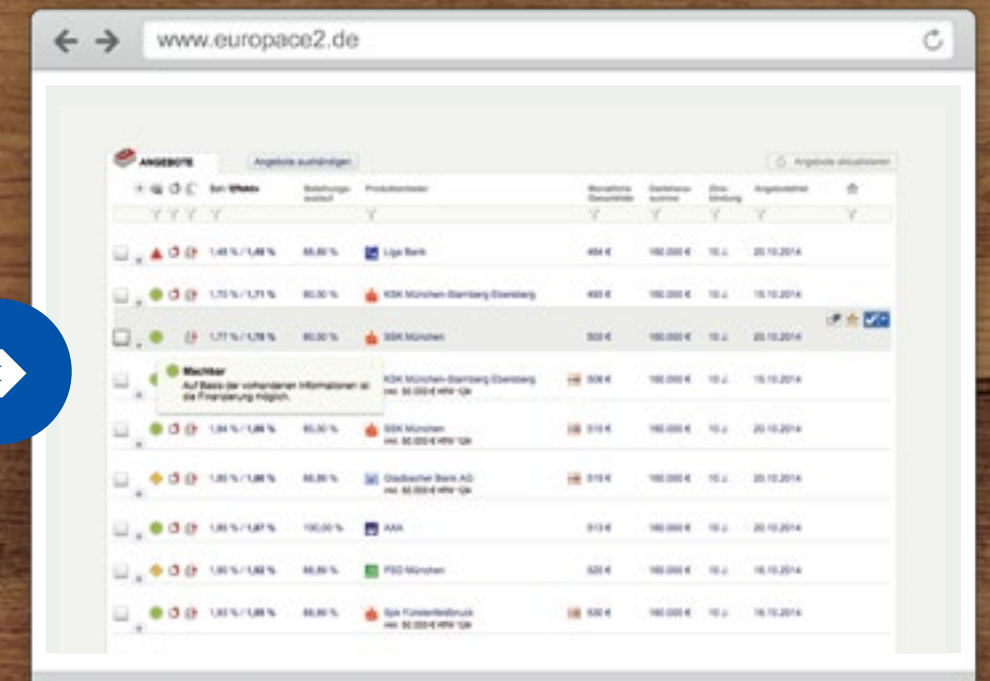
www.europace2.de

ANGEBOTE | Angebote aushändigen | Angebote aktualisieren

| | Soll-/Effektiv | Beleihungsauslauf | Produktanbieter | Monatliche Gesamtrate | Darlehenssumme | Zinsbindung | Angebotsdatum |
|---|---|---|---|---|---|---|---|
| | 1,48 % / 1,49 % | 88,89 % | Liga Bank | 494 € | 160.000 € | 10 J. | 20.10.2014 |
| | 1,70 % / 1,71 % | 80,00 % | KSK München-Starnberg-Ebersberg | 493 € | 160.000 € | 10 J. | 15.10.2014 |
| | 1,77 % / 1,78 % | 80,00 % | SSK München | 502 € | 160.000 € | 10 J. | 20.10.2014 |
| | | | KSK München-Starnberg-Ebersberg inkl. 50.000 € KfW 124 | 506 € | 160.000 € | 10 J. | 15.10.2014 |
| | 1,84 % / 1,86 % | 80,00 % | SSK München inkl. 50.000 € KfW 124 | 519 € | 160.000 € | 10 J. | 20.10.2014 |
| | 1,85 % / 1,86 % | 88,89 % | Gladbacher Bank AG inkl. 50.000 € KfW 124 | 519 € | 160.000 € | 10 J. | 20.10.2014 |
| | 1,85 % / 1,87 % | 100,00 % | AAA | 513 € | 160.000 € | 10 J. | 20.10.2014 |
| | 1,90 % / 1,92 % | 88,89 % | PSD München | 520 € | 160.000 € | 10 J. | 16.10.2014 |
| | 1,93 % / 1,95 % | 88,89 % | Spk Fürstenfeldbruck inkl. 50.000 € KfW 124 | 530 € | 160.000 € | 10 J. | 16.10.2014 |

Machbar
Auf Basis der vorhandenen Informationen ist die Finanzierung möglich.